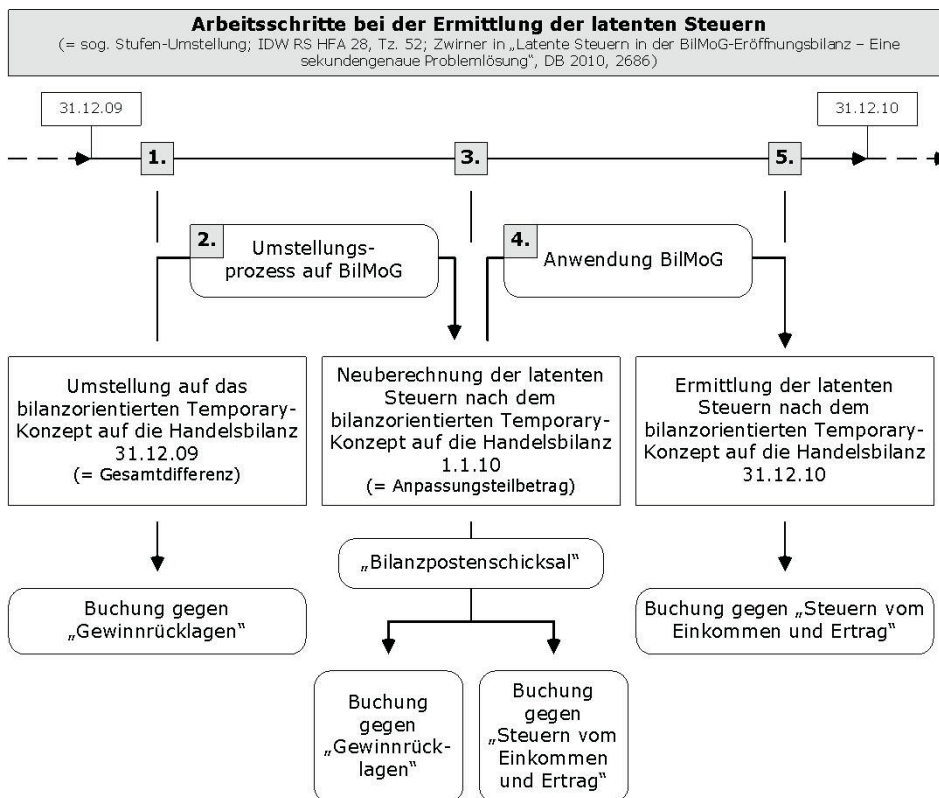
**Arbeitsschritte bei der Ermittlung der latenten Steuern**
(= sog. Stufen-Umstellung; IDW RS HFA 28, Tz. 52; Zwirner in „Latente Steuern in der BilMoG-Eröffnungsbilanz – Eine sekundengenaue Problemlösung", DB 2010, 2686)

31.12.09

31.12.10

1.

3.

5.

2.

Umstellungsprozess auf BilMoG

4.

Anwendung BilMoG

Umstellung auf das bilanzorientierten Temporary-Konzept auf die Handelsbilanz 31.12.09
(= Gesamtdifferenz)

Neuberechnung der latenten Steuern nach dem bilanzorientierten Temporary-Konzept auf die Handelsbilanz 1.1.10
(= Anpassungsteilbetrag)

Ermittlung der latenten Steuern nach dem bilanzorientierten Temporary-Konzept auf die Handelsbilanz 31.12.10

„Bilanzpostenschicksal"

Buchung gegen „Gewinnrücklagen"

Buchung gegen „Steuern vom Einkommen und Ertrag"

Buchung gegen „Gewinnrücklagen"

Buchung gegen „Steuern vom Einkommen und Ertrag"